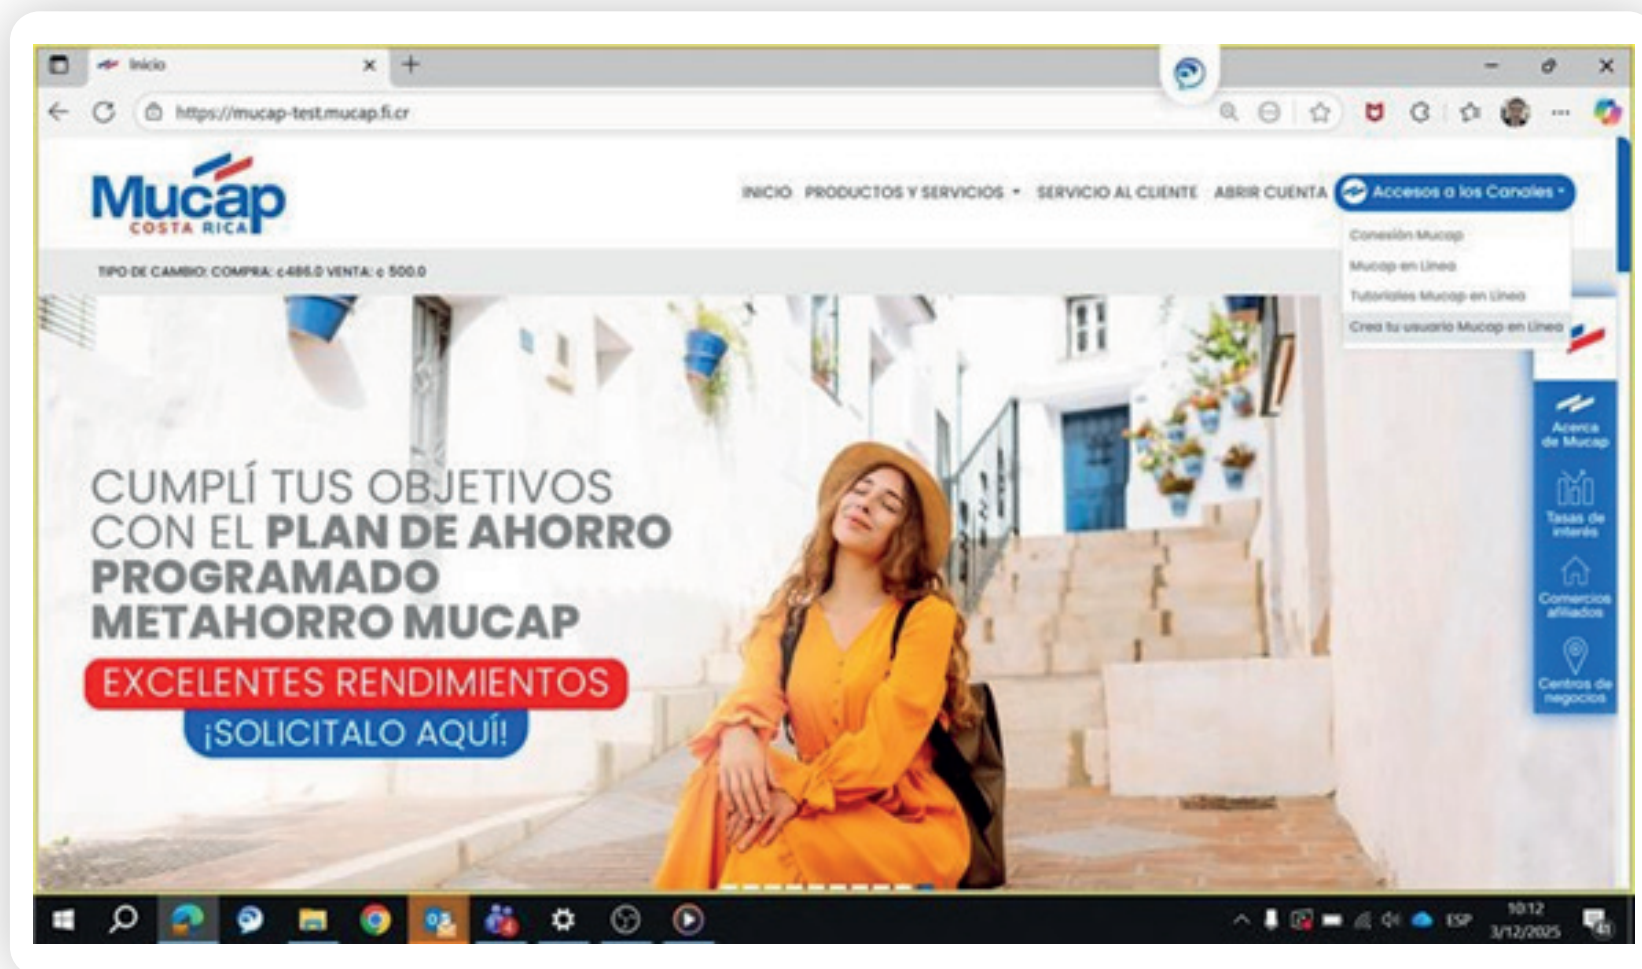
Inicio

https://mucap-test.mucap.fi.cr

Mucap
COSTA RICA

INICIO PRODUCTOS Y SERVICIOS SERVICIO AL CLIENTE ABRIR CUENTA Accesos a los Canales

Conexión Mucap
Mucap en Línea
Tutoriales Mucap en Línea
Crea tu usuario Mucap en Línea

TIPO DE CAMBIO: COMPRA: ¢486.0 VENTA: ¢ 500.0

CUMPLÍ TUS OBJETIVOS CON EL PLAN DE AHORRO PROGRAMADO METAHORRO MUCAP

EXCELENTES RENDIMIENTOS

¡SOLICITALO AQUÍ!

Acerca de Mucap

Tasas de interés

Comercios afiliados

Centros de negocios

ESP
10:12
3/12/2025